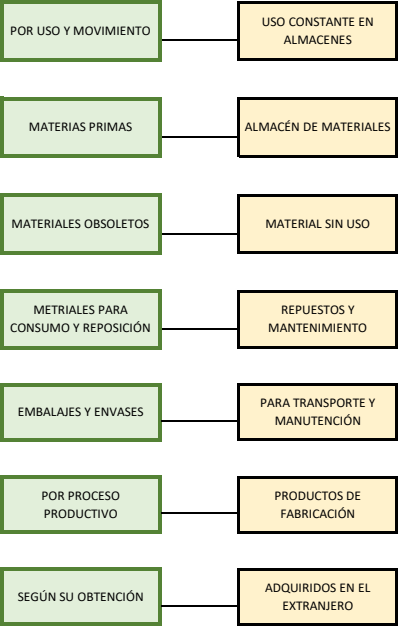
POR USO Y MOVIMIENTO

USO CONSTANTE EN ALMACENES

MATERIAS PRIMAS

ALMACÉN DE MATERIALES

MATERIALES OBSOLETOS

MATERIAL SIN USO

METRIALES PARA CONSUMO Y REPOSICIÓN

REPUESTOS Y MANTENIMIENTO

EMBALAJES Y ENVASES

PARA TRANSPORTE Y MANUTENCIÓN

POR PROCESO PRODUCTIVO

PRODUCTOS DE FABRICACIÓN

SEGÚN SU OBTENCIÓN

ADQUIRIDOS EN EL EXTRANJERO